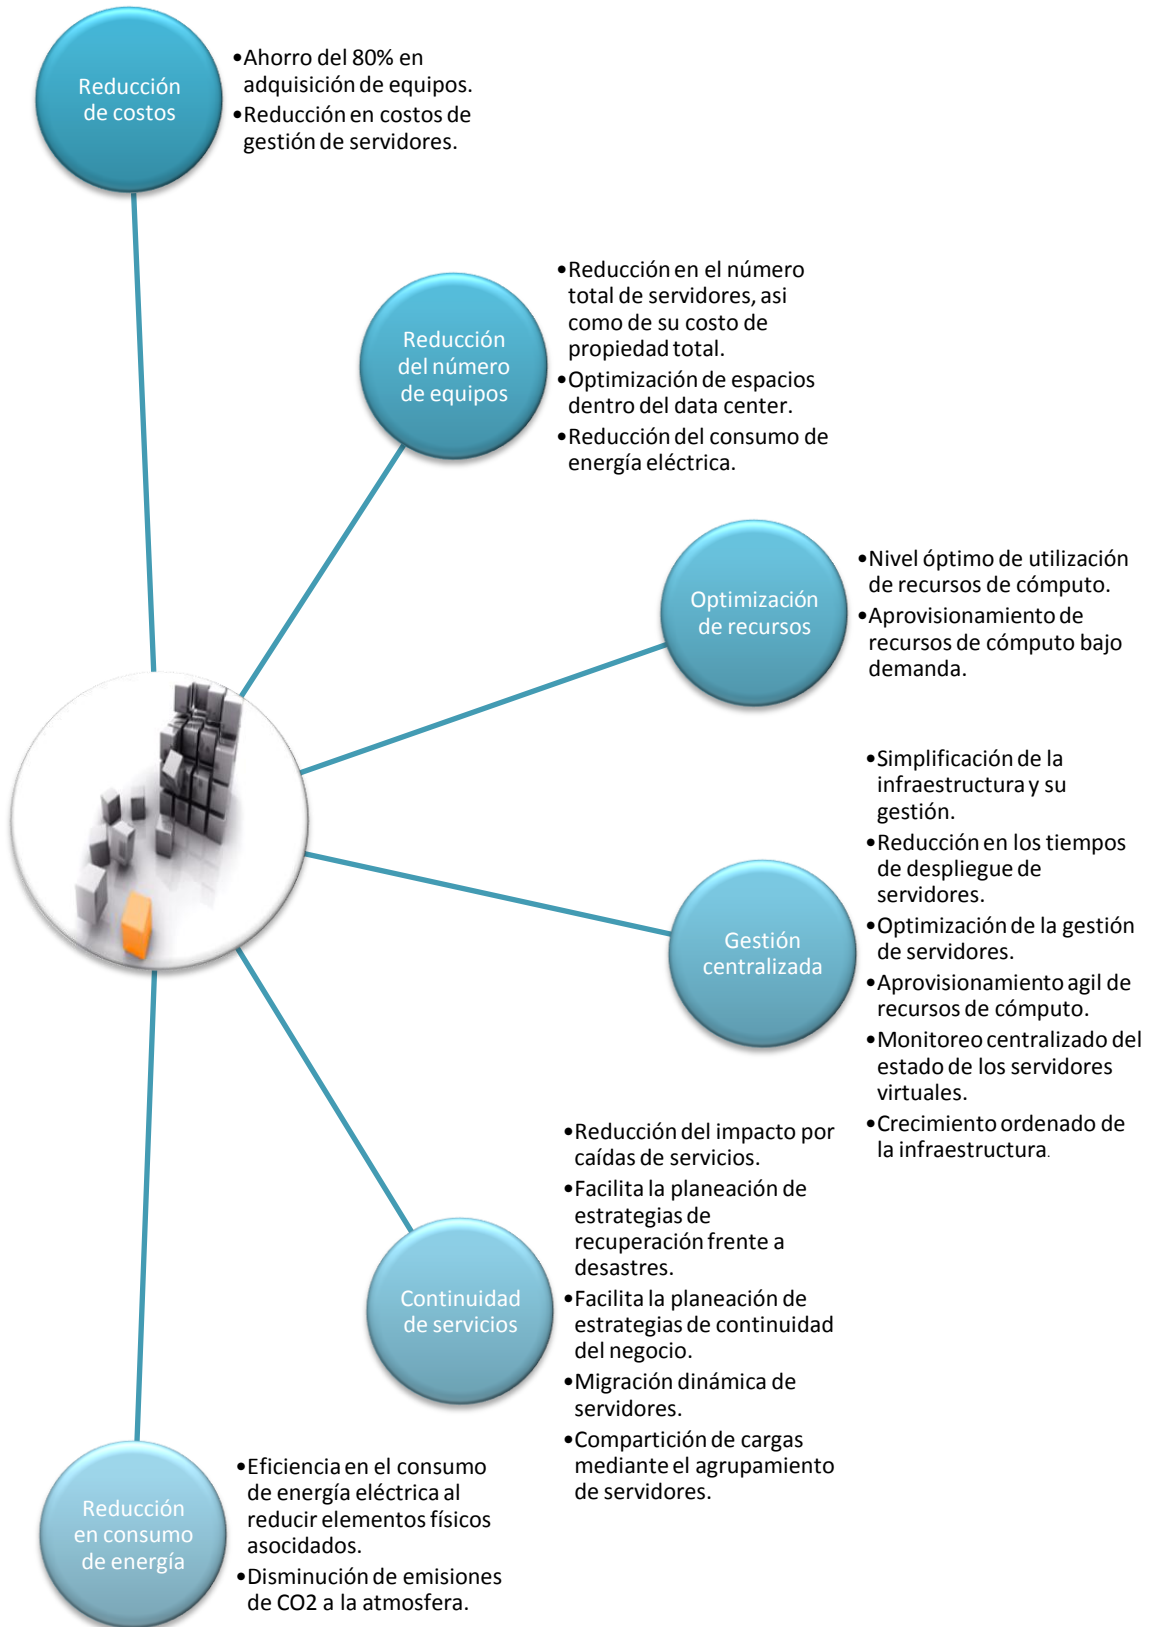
Reducción de costos

•Ahorro del 80% en adquisición de equipos.
•Reducción en costos de gestión de servidores.

Reducción del número de equipos

•Reducción en el número total de servidores, asi como de su costo de propiedad total.
•Optimización de espacios dentro del data center.
•Reducción del consumo de energía eléctrica.

Optimización de recursos

•Nivel óptimo de utilización de recursos de cómputo.
•Aprovisionamiento de recursos de cómputo bajo demanda.

Gestión centralizada

•Simplificación de la infraestructura y su gestión.
•Reducción en los tiempos de despliegue de servidores.
•Optimización de la gestión de servidores.
•Aprovisionamiento agil de recursos de cómputo.
•Monitoreo centralizado del estado de los servidores virtuales.
•Crecimiento ordenado de la infraestructura.

Continuidad de servicios

•Reducción del impacto por caídas de servicios.
•Facilita la planeación de estrategias de recuperación frente a desastres.
•Facilita la planeación de estrategias de continuidad del negocio.
•Migración dinámica de servidores.
•Compartición de cargas mediante el agrupamiento de servidores.

Reducción en consumo de energía

•Eficiencia en el consumo de energía eléctrica al reducir elementos físicos asocidados.
•Disminución de emisiones de CO2 a la atmosfera.